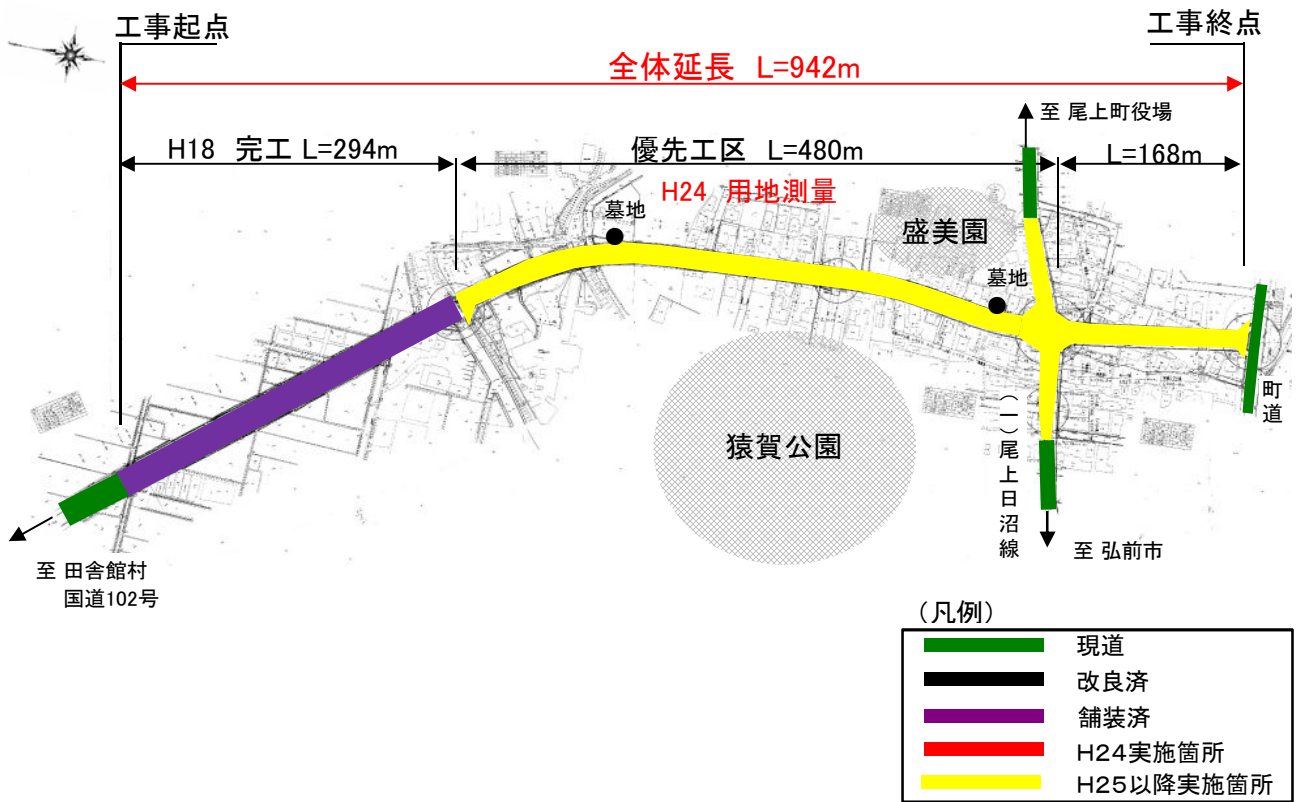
工事起点

工事終点

全体延長 L=942m

至 尾上町役場

H18 完工 L=294m

優先工区 L=480m

L=168m

H24 用地測量

墓地

盛美園

墓地

町道

猿賀公園

(一)尾上日沼線

至 弘前市

至 田舎館村
国道102号

(凡例)

| | |
|---|---|
| | 現道 |
| | 改良済 |
| | 舗装済 |
| | H24実施箇所 |
| | H25以降実施箇所 |